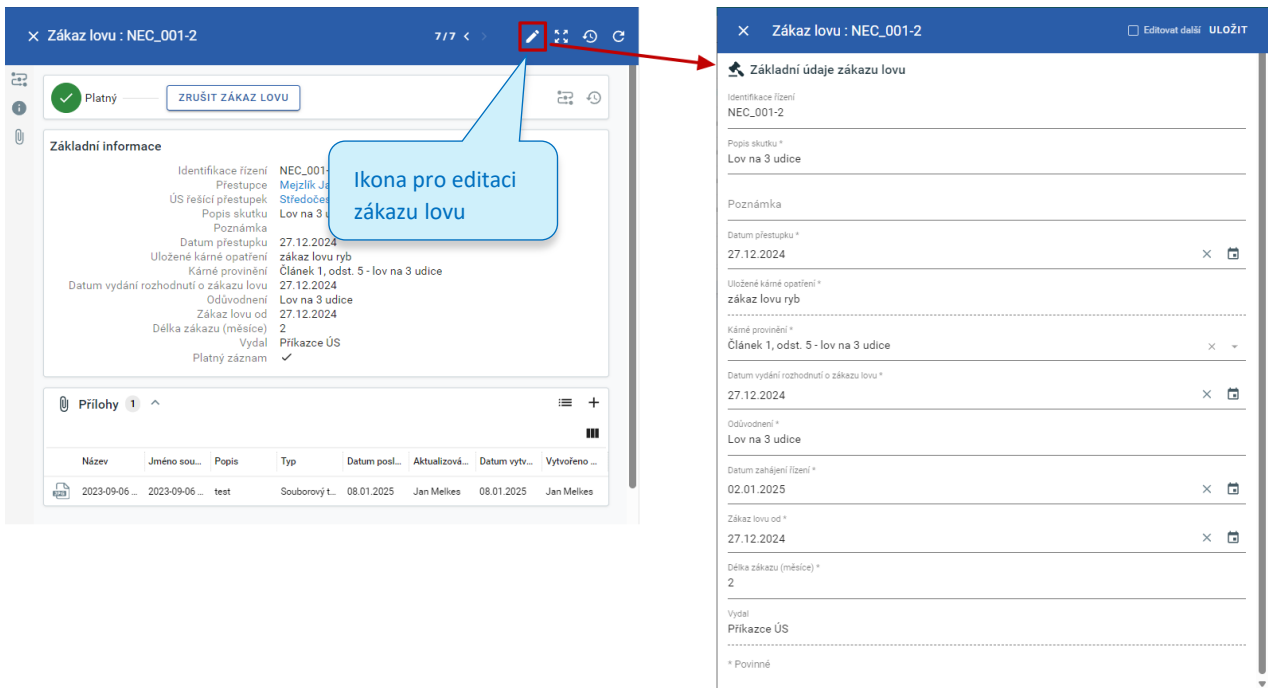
Zákaz lovu : NEC_001-2

7 / 7

Platný

ZRUŠIT ZÁKAZ LOVU

Základní informace

Identifikace řízení NEC_001-
Přestupce Mejzlík Ja
ÚS řešící přestupek Středočes
Popis skutku Lov na 3 u
Poznámka
Datum přestupku 27.12.2024
Uložené kárné opatření zákaz lovu ryb
Kárné provinění Článek 1, odst. 5 - lov na 3 udice
Datum vydání rozhodnutí o zákazu lovu 27.12.2024
Odůvodnění Lov na 3 udice
Zákaz lovu od 27.12.2024
Délka zákazu (měsíce) 2
Vydal Příkazce ÚS
Platný záznam ✓

Ikona pro editaci zákazu lovu

Přílohy 1

| Název | Jméno sou... | Popis | Typ | Datum posl... | Aktualizová... | Datum vytv... | Vytvořeno ... |
|---|---|---|---|---|---|---|---|
| 2023-09-06 ... | 2023-09-06 ... | test | Souborový t... | 08.01.2025 | Jan Melkes | 08.01.2025 | Jan Melkes |

Zákaz lovu : NEC_001-2

Editovat další ULOŽIT

Základní údaje zákazu lovu

Identifikace řízení
NEC_001-2

Popis skutku *
Lov na 3 udice

Poznámka

Datum přestupku *
27.12.2024

Uložené kárné opatření *
zákaz lovu ryb

Kárné provinění *
Článek 1, odst. 5 - lov na 3 udice

Datum vydání rozhodnutí o zákazu lovu *
27.12.2024

Odůvodnění *
Lov na 3 udice

Datum zahájení řízení *
02.01.2025

Zákaz lovu od *
27.12.2024

Délka zákazu (měsíce) *
2

Vydal
Příkazce ÚS

* Povinné